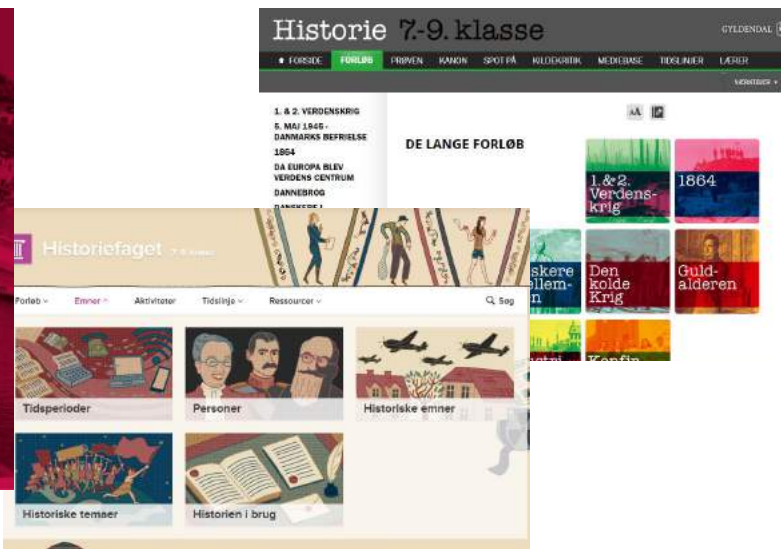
Historie 7.-9. klasse

GYLDENDAL

FORSIDE FORLØB PRØVEN KANON SPOT PÅ KILDEKRITIK MEDIEBASE TIDSLINJER LÆRER

1. & 2. VERDENSKRIG
5. MAJ 1945 - DANMARKS BEFRIELSE
1864
DA EUROPA BLEV VERDENS CENTRUM
DANNEBROG
DANSKERE I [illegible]

DE LANGE FORLØB

1. & 2. Verdenskrig
1864
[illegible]skere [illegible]ellem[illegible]n
Den kolde Krig
Guldalderen
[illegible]
Konfin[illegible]

Historiefaget 7.-9. klasse

Forløb Emner Aktiviteter Tidslinje Ressourcer Søg

Tidsperioder
Personer
Historiske emner
Historiske temaer
Historien i brug